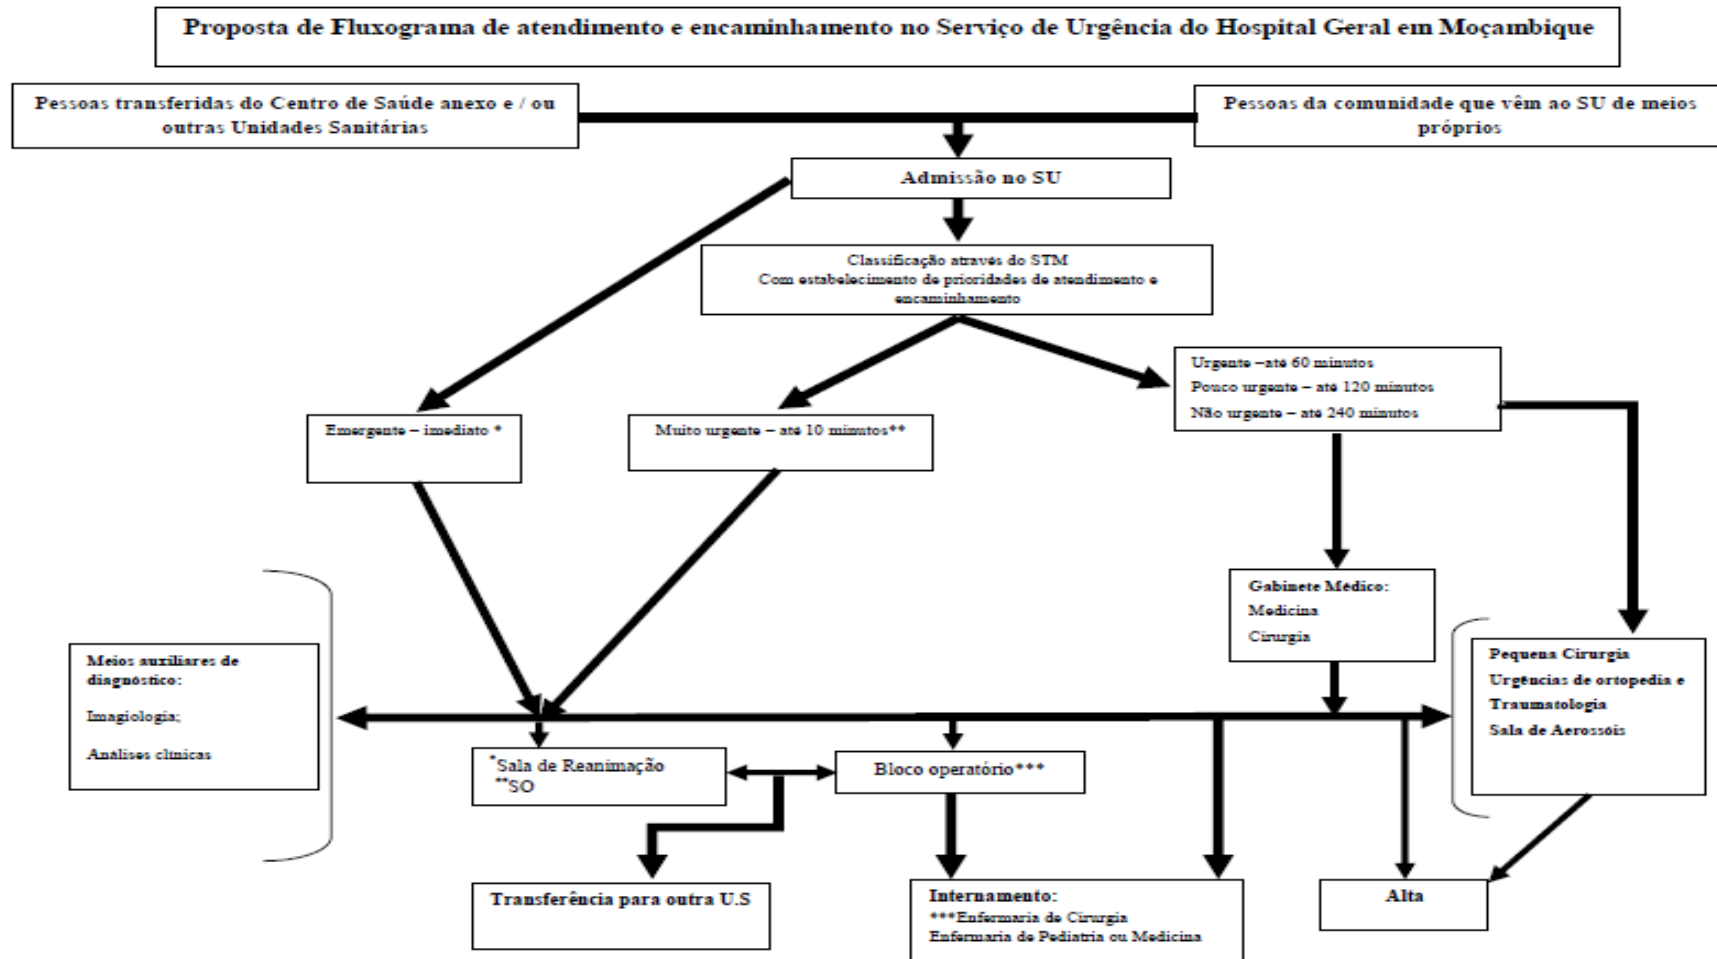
Proposta de Fluxograma de atendimento e encaminhamento no Serviço de Urgência do Hospital Geral em Moçambique

Pessoas transferidas do Centro de Saúde anexo e / ou outras Unidades Sanitárias

Pessoas da comunidade que vêm ao SU de meios próprios

Admissão no SU

Classificação através do STM
Com estabelecimento de prioridades de atendimento e encaminhamento

Emergente – imediato *

Muito urgente – até 10 minutos**

Urgente –até 60 minutos
Pouco urgente – até 120 minutos
Não urgente – até 240 minutos

Gabinete Médico:
Medicina
Cirurgia

Meios auxiliares de diagnóstico:
Imagiologia;
Análises clínicas

Pequena Cirurgia
Urgências de ortopedia e Traumatologia
Sala de Aerossóis

*Sala de Reanimação
**SO

Bloco operatório***

Transferência para outra U.S

Internamento:
***Enfermaria de Cirurgia
Enfermaria de Pediatria ou Medicina

Alta